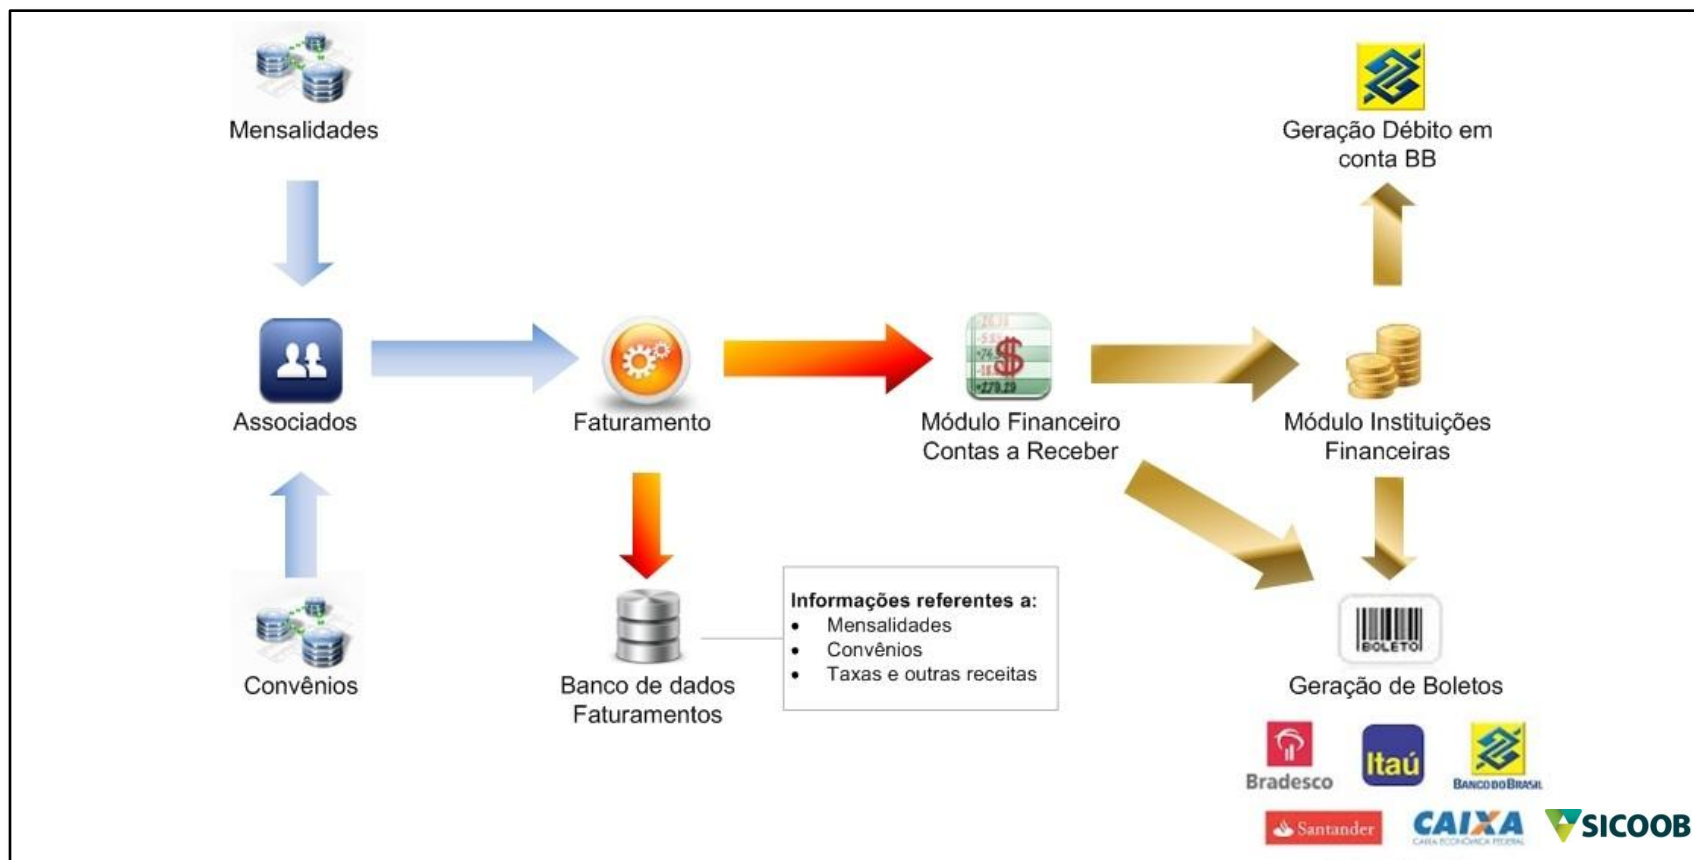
Mensalidades

Geração Débito em conta BB

Associados

Faturamento

$

Módulo Financeiro Contas a Receber

Módulo Instituições Financeiras

Convênios

Banco de dados Faturamentos

**Informações referentes a:**
- Mensalidades
- Convênios
- Taxas e outras receitas

BOLETO

Geração de Boletos

Bradesco

Itaú

BANCO DO BRASIL

Santander

CAIXA

SICOOB